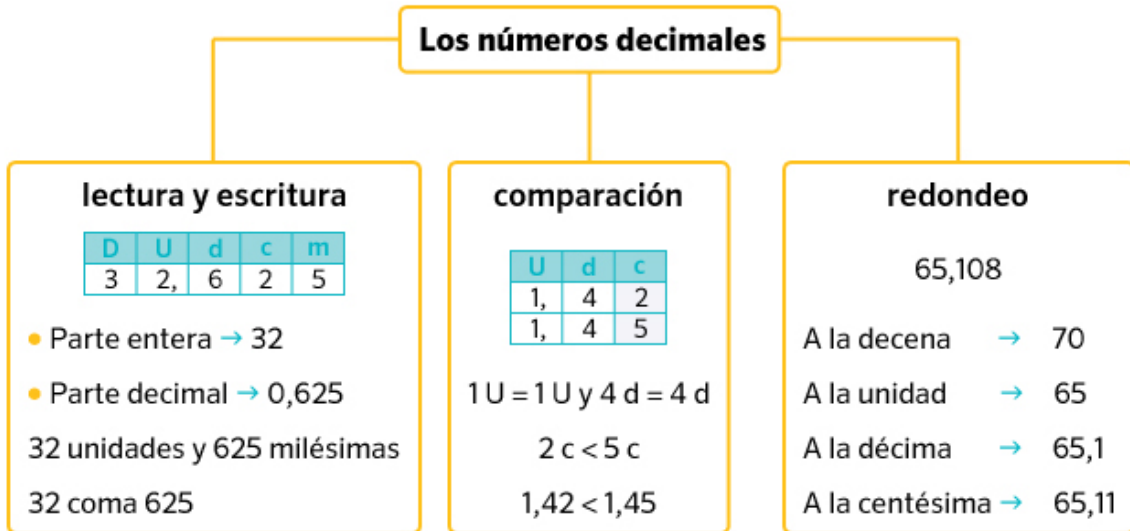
Los números decimales

lectura y escritura

| D | U | d | c | m |
|---|---|---|---|---|
| 3 | 2, | 6 | 2 | 5 |

• Parte entera → 32

• Parte decimal → 0,625

32 unidades y 625 milésimas

32 coma 625

comparación

| U | d | c |
|---|---|---|
| 1, | 4 | 2 |
| 1, | 4 | 5 |

1 U = 1 U y 4 d = 4 d

2 c < 5 c

1,42 < 1,45

redondeo

65,108

A la decena → 70

A la unidad → 65

A la décima → 65,1

A la centésima → 65,11